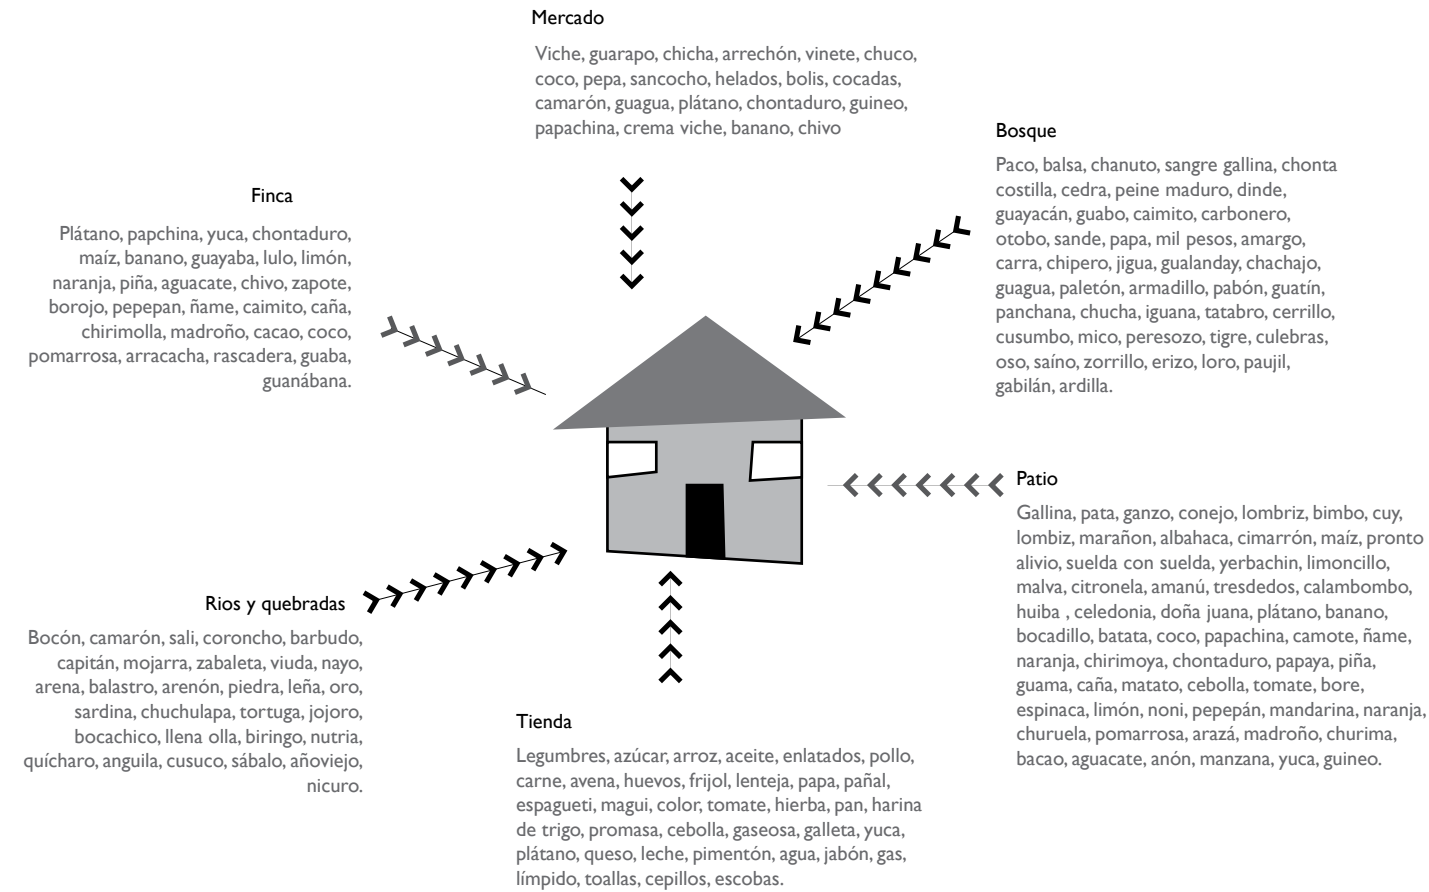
Mercado

Viche, guarapo, chicha, arrechón, vinete, chuco, coco, pepa, sancocho, helados, bolis, cocadas, camarón, guagua, plátano, chontaduro, guineo, papachina, crema viche, banano, chivo

Bosque

Paco, balsa, chanuto, sangre gallina, chonta costilla, cedra, peine maduro, dinde, guayacán, guabo, caimito, carbonero, otobo, sande, papa, mil pesos, amargo, carra, chipero, jigua, gualanday, chachajo, guagua, paletón, armadillo, pabón, guatín, panchana, chucha, iguana, tatabro, cerrillo, cusumbo, mico, peresozo, tigre, culebras, oso, saíno, zorrillo, erizo, loro, paujil, gabilán, ardilla.

Finca

Plátano, papchina, yuca, chontaduro, maíz, banano, guayaba, lulo, limón, naranja, piña, aguacate, chivo, zapote, borojo, pepepan, ñame, caimito, caña, chirimolla, madroño, cacao, coco, pomarrosa, arracacha, rascadera, guaba, guanábana.

Patio

Gallina, pata, ganzo, conejo, lombriz, bimbo, cuy, lombiz, marañon, albahaca, cimarrón, maíz, pronto alivio, suelda con suelda, yerbachin, limoncillo, malva, citronela, amanú, tresdedos, calambombo, huiba , celedonia, doña juana, plátano, banano, bocadillo, batata, coco, papachina, camote, ñame, naranja, chirimoya, chontaduro, papaya, piña, guama, caña, matato, cebolla, tomate, bore, espinaca, limón, noni, pepepán, mandarina, naranja, churuela, pomarrosa, arazá, madroño, churima, bacao, aguacate, anón, manzana, yuca, guineo.

Rios y quebradas

Bocón, camarón, sali, coroncho, barbudo, capitán, mojarra, zabaleta, viuda, nayo, arena, balastro, arenón, piedra, leña, oro, sardina, chuchulapa, tortuga, jojoro, bocachico, llena olla, biringo, nutria, quícharo, anguila, cusuco, sábalo, añoviejo, nicuro.

Tienda

Legumbres, azúcar, arroz, aceite, enlatados, pollo, carne, avena, huevos, frijol, lenteja, papa, pañal, espagueti, magui, color, tomate, hierba, pan, harina de trigo, promasa, cebolla, gaseosa, galleta, yuca, plátano, queso, leche, pimentón, agua, jabón, gas, límpido, toallas, cepillos, escobas.